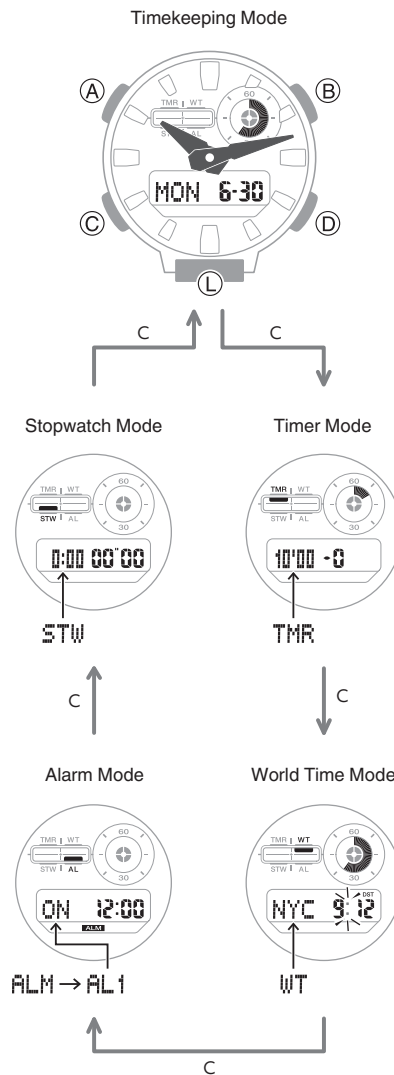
Timekeeping Mode

Ⓐ Ⓑ Ⓒ Ⓓ Ⓛ

TMR WT STW AL 60 30

MON 6-30

C C

Stopwatch Mode

TMR WT STW AL 60 30

0:00 00"00

STW

Timer Mode

TMR WT STW AL 60 30

10'00 -0

TMR

C C

Alarm Mode

TMR WT STW AL 60 30

ON 12:00

ALM

ALM → AL1

World Time Mode

TMR WT STW AL 60 30

NYC 9:12 DST

WT

C